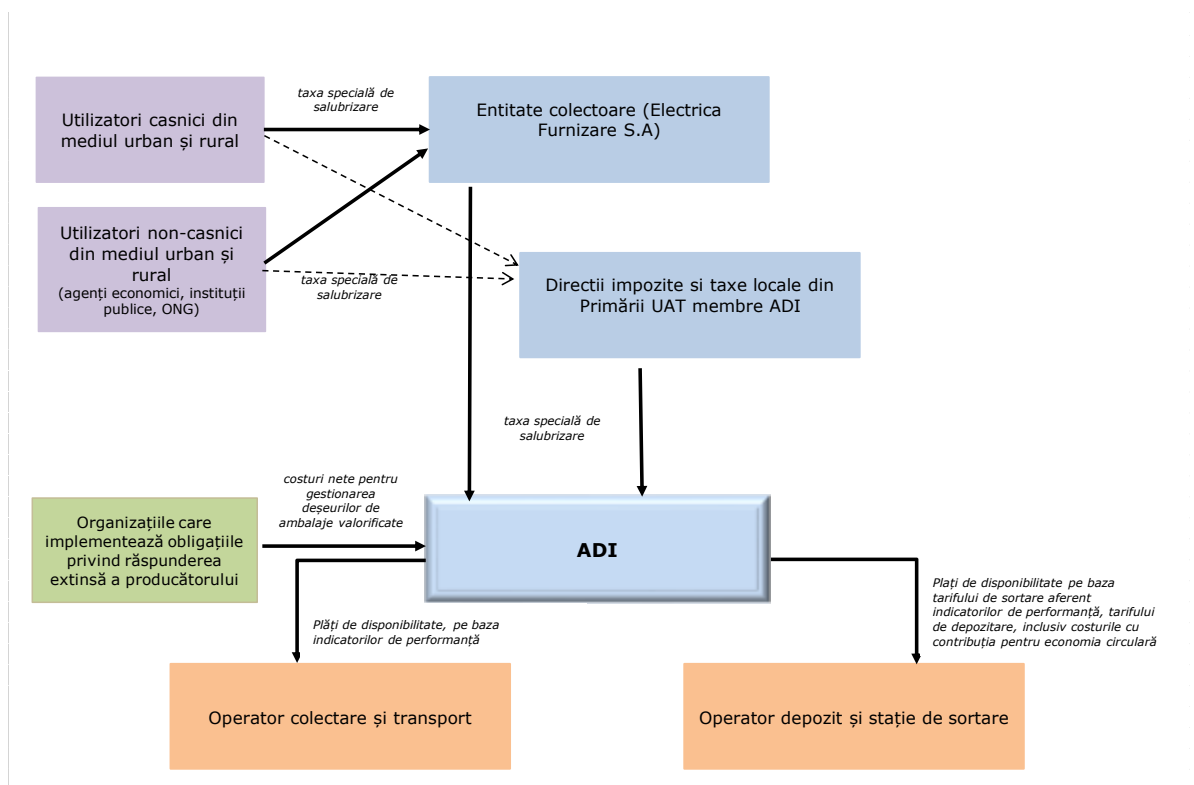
Utilizatori casnici din mediul urban și rural

taxa specială de salubrizare

Entitate colectoare (Electrica Furnizare S.A)

Utilizatori non-casnici din mediul urban și rural
(agenți economici, instituții publice, ONG)

taxa specială de salubrizare

Directii impozite si taxe locale din Primării UAT membre ADI

taxa specială de salubrizare

costuri nete pentru gestionarea deșeurilor de ambalaje valorificate

Organizațiile care implementează obligațiile privind răspunderea extinsă a producătorului

ADI

Plăți de disponibilitate, pe baza indicatorilor de performanță

Plăți de disponibilitate pe baza tarifului de sortare aferent indicatorilor de performanță, tarifului de depozitare, inclusiv costurile cu contribuția pentru economia circulară

Operator colectare și transport

Operator depozit și stație de sortare